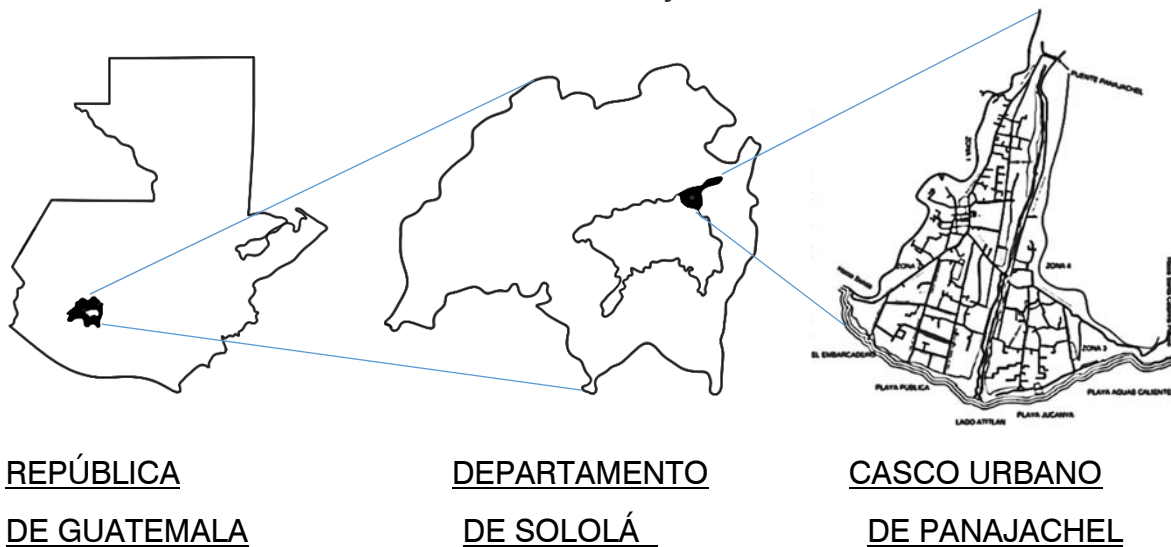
PUENTE PANAJACHEL

ZONA 1

ZONA 2

ZONA 4

ZONA 3

EL EMBARCADERO

PLAYA PUBLICA

PLAYA JUCANYA

PLAYA AGUAS CALIENTES

LAGO ATITLAN

REPÚBLICA DE GUATEMALA

DEPARTAMENTO DE SOLOLÁ

CASCO URBANO DE PANAJACHEL